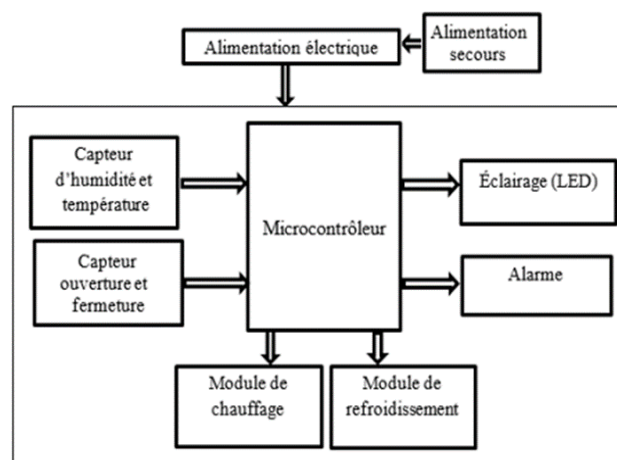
Alimentation électrique

Alimentation secours

Capteur d'humidité et température

Capteur ouverture et fermeture

Microcontrôleur

Éclairage (LED)

Alarme

Module de chauffage

Module de refroidissement